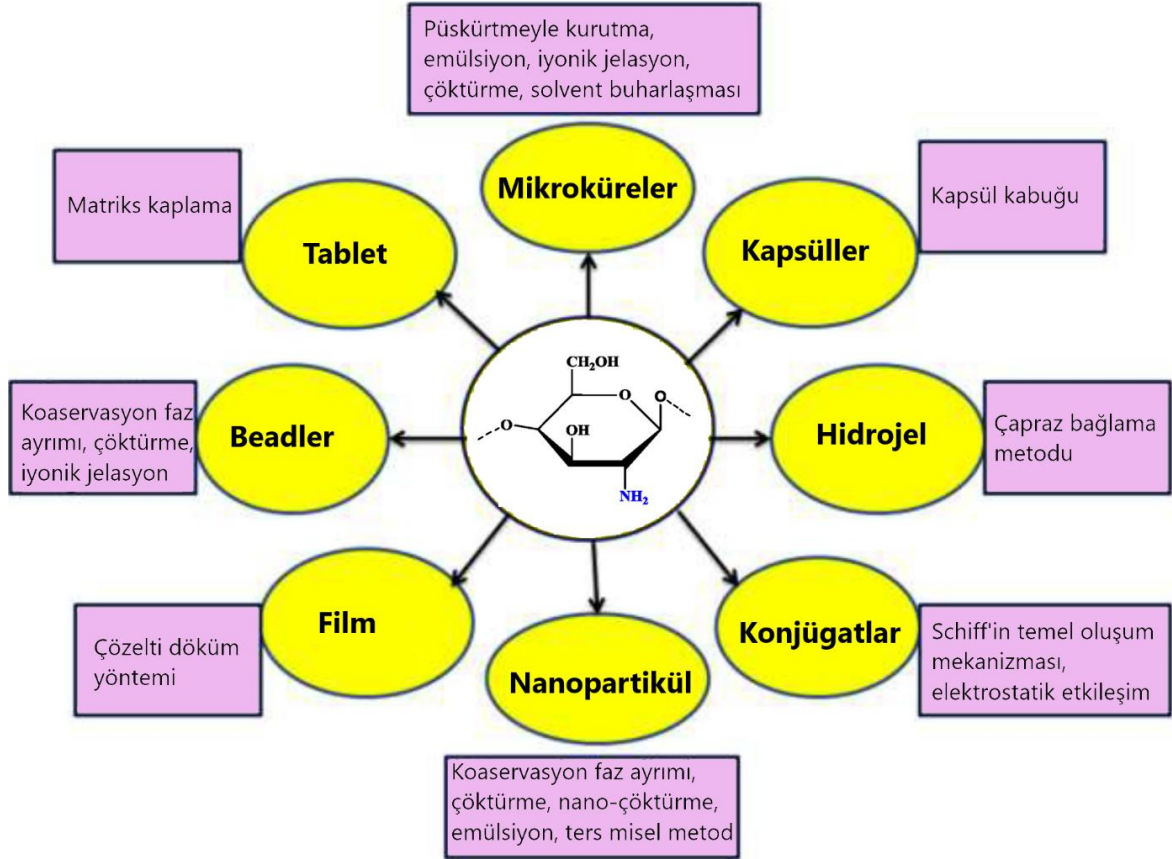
Püskürtmeyle kurutma, emülsiyon, iyonik jelasyon, çöktürme, solvent buharlaşması

Mikroküreler

Matriks kaplama

Tablet

Kapsül kabuğu

Kapsüller

$CH_2OH$

OH

$NH_2$

Koaservasyon faz ayrımı, çöktürme, iyonik jelasyon

Beadler

Hidrojel

Çapraz bağlama metodu

Film

Çözelti döküm yöntemi

Konjügatlar

Schiff'in temel oluşum mekanizması, elektrostatik etkileşim

Nanopartikül

Koaservasyon faz ayrımı, çöktürme, nano-çöktürme, emülsiyon, ters misel metod